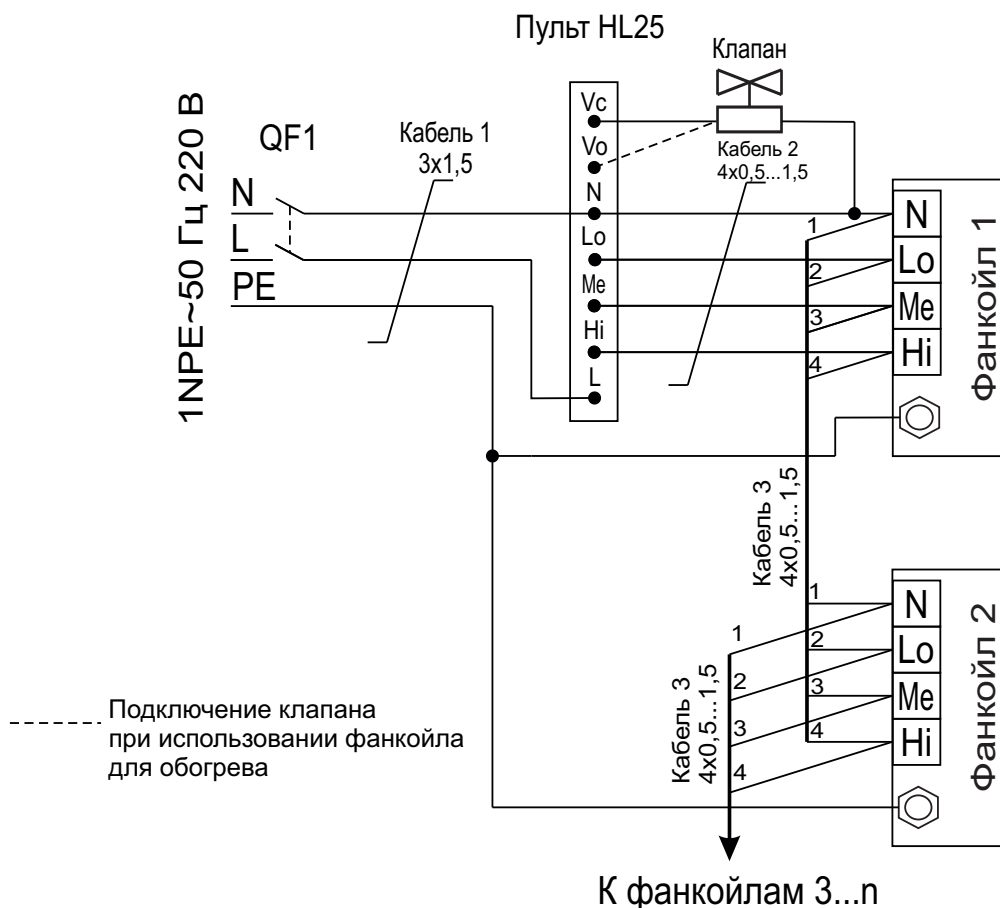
Пульт HL25

Клапан

1NPE~50 Гц 220 В

QF1

Кабель 1
3x1,5

Кабель 2
4x0,5...1,5

N
L
PE

Vc
Vo
N
Lo
Me
Hi
L

1
2
3
4

N
Lo
Me
Hi

Фанкойл 1

Кабель 3
4x0,5...1,5

1
2
3
4

N
Lo
Me
Hi

Фанкойл 2

1
2
3
4

Кабель 3
4x0,5...1,5

Подключение клапана при использовании фанкойла для обогрева

К фанкойлам 3...n